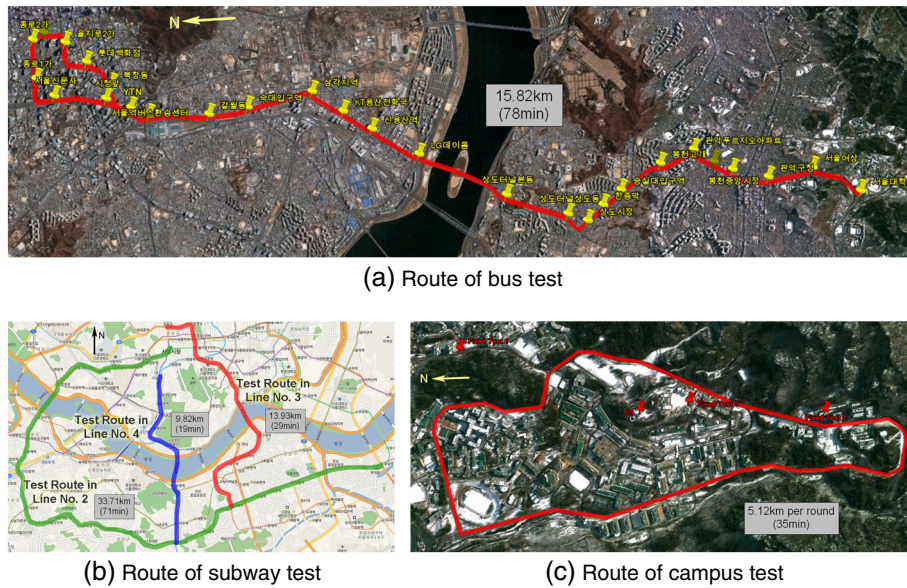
N

종로2가
을지로2가
롯데백화점
종로1가
북창동
서울신문사
시청앞
YTN
서울역버스환승센터
갈월동
숙대입구역
삼각지역
KT용산전화국
신용산역
LG데이콤
15.82km
(78min)
상도터널본동
상도터널상도동
상도시장
숭실대입구역
관악푸르지오아파트
봉천고개
봉천중앙시장
관악구청
서울여상
서울대학

(a) Route of bus test

N
Test Route in Line No. 3
13.93km
(29min)
Test Route in Line No. 4
9.82km
(19min)
Test Route in Line No. 2
33.71km
(71min)

(b) Route of subway test

N
5.12km per round
(35min)

(c) Route of campus test